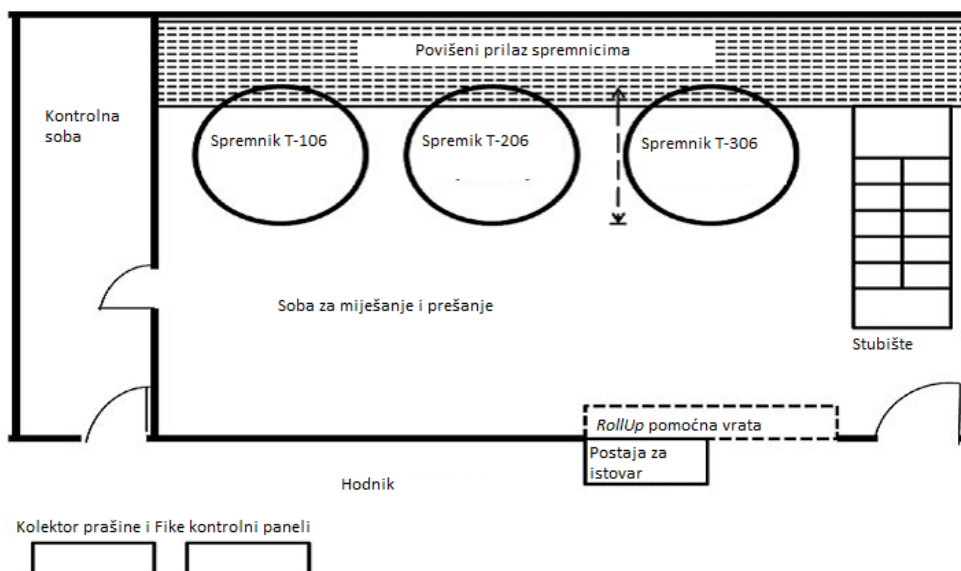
Povišeni prilaz spremnicima

Kontrolna soba

Spremnik T-106

Spremnik T-206

Spremnik T-306

Soba za miješanje i prešanje

Stubište

RollUp pomoćna vrata

Postaja za istovar

Hodnik

Kolektor prašine i Fike kontrolni paneli